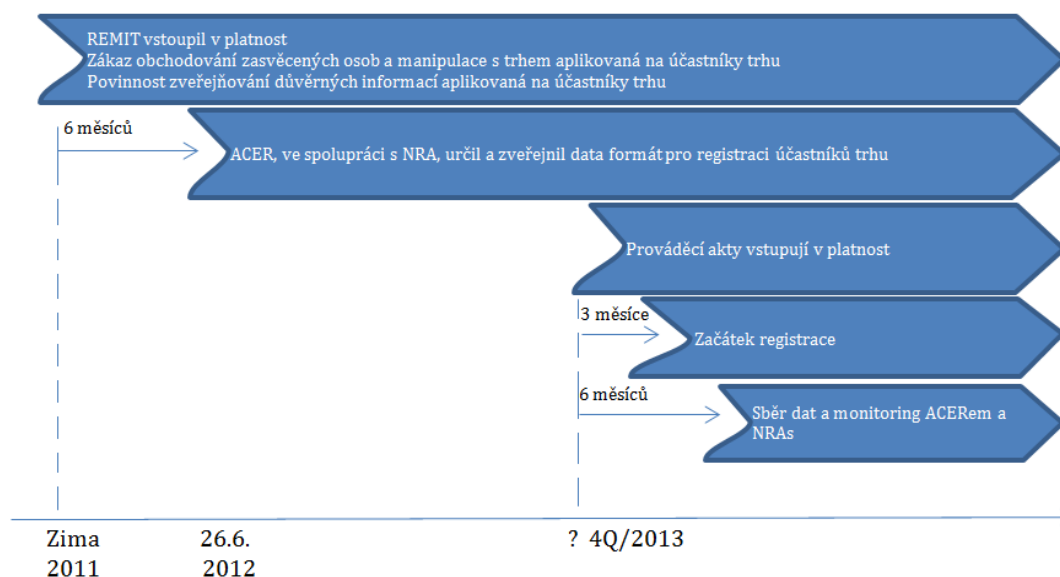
REMIT vstoupil v platnost
Zákaz obchodování zasvěcených osob a manipulace s trhem aplikovaná na účastníky trhu
Povinnost zveřejňování důvěrných informací aplikovaná na účastníky trhu

6 měsíců

ACER, ve spolupráci s NRA, určil a zveřejnil data formát pro registraci účastníků trhu

Prováděcí akty vstupují v platnost

3 měsíce

Začátek registrace

6 měsíců

Sběr dat a monitoring ACERem a NRAs

Zima 2011

26.6. 2012

? 4Q/2013